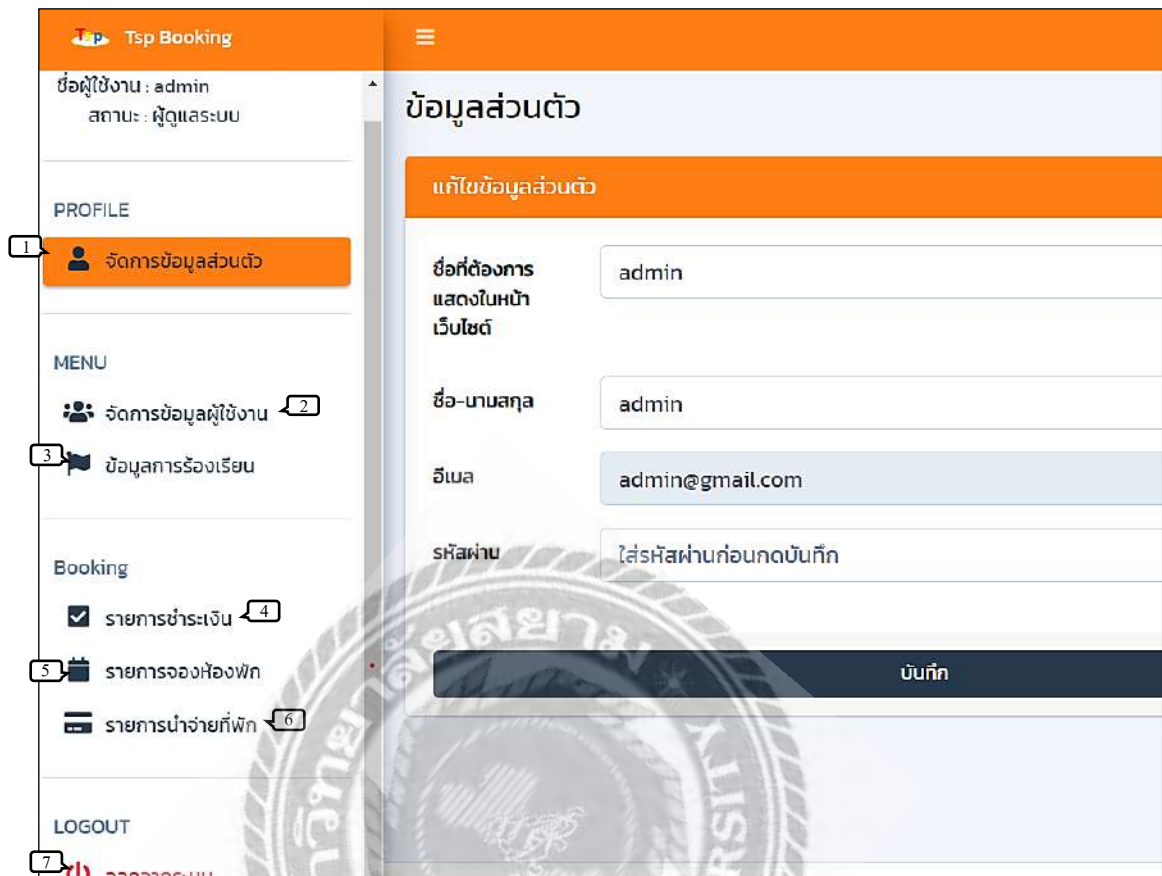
Tsp Booking

ชื่อผู้ใช้งาน : admin
สถานะ : ผู้ดูแลระบบ

PROFILE

1 จัดการข้อมูลส่วนตัว

MENU

จัดการข้อมูลผู้ใช้งาน 2

3 ข้อมูลการร้องเรียน

Booking

รายการชำระเงิน 4

5 รายการจองห้องพัก

รายการนำจ่ายที่พัก 6

LOGOUT

7 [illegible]

ข้อมูลส่วนตัว

แก้ไขข้อมูลส่วนตัว

ชื่อที่ต้องการแสดงในหน้าเว็บไซต์ admin

ชื่อ-นามสกุล admin

อีเมล admin@gmail.com

รหัสผ่าน ใส่รหัสผ่านก่อนกดบันทึก

บันทึก